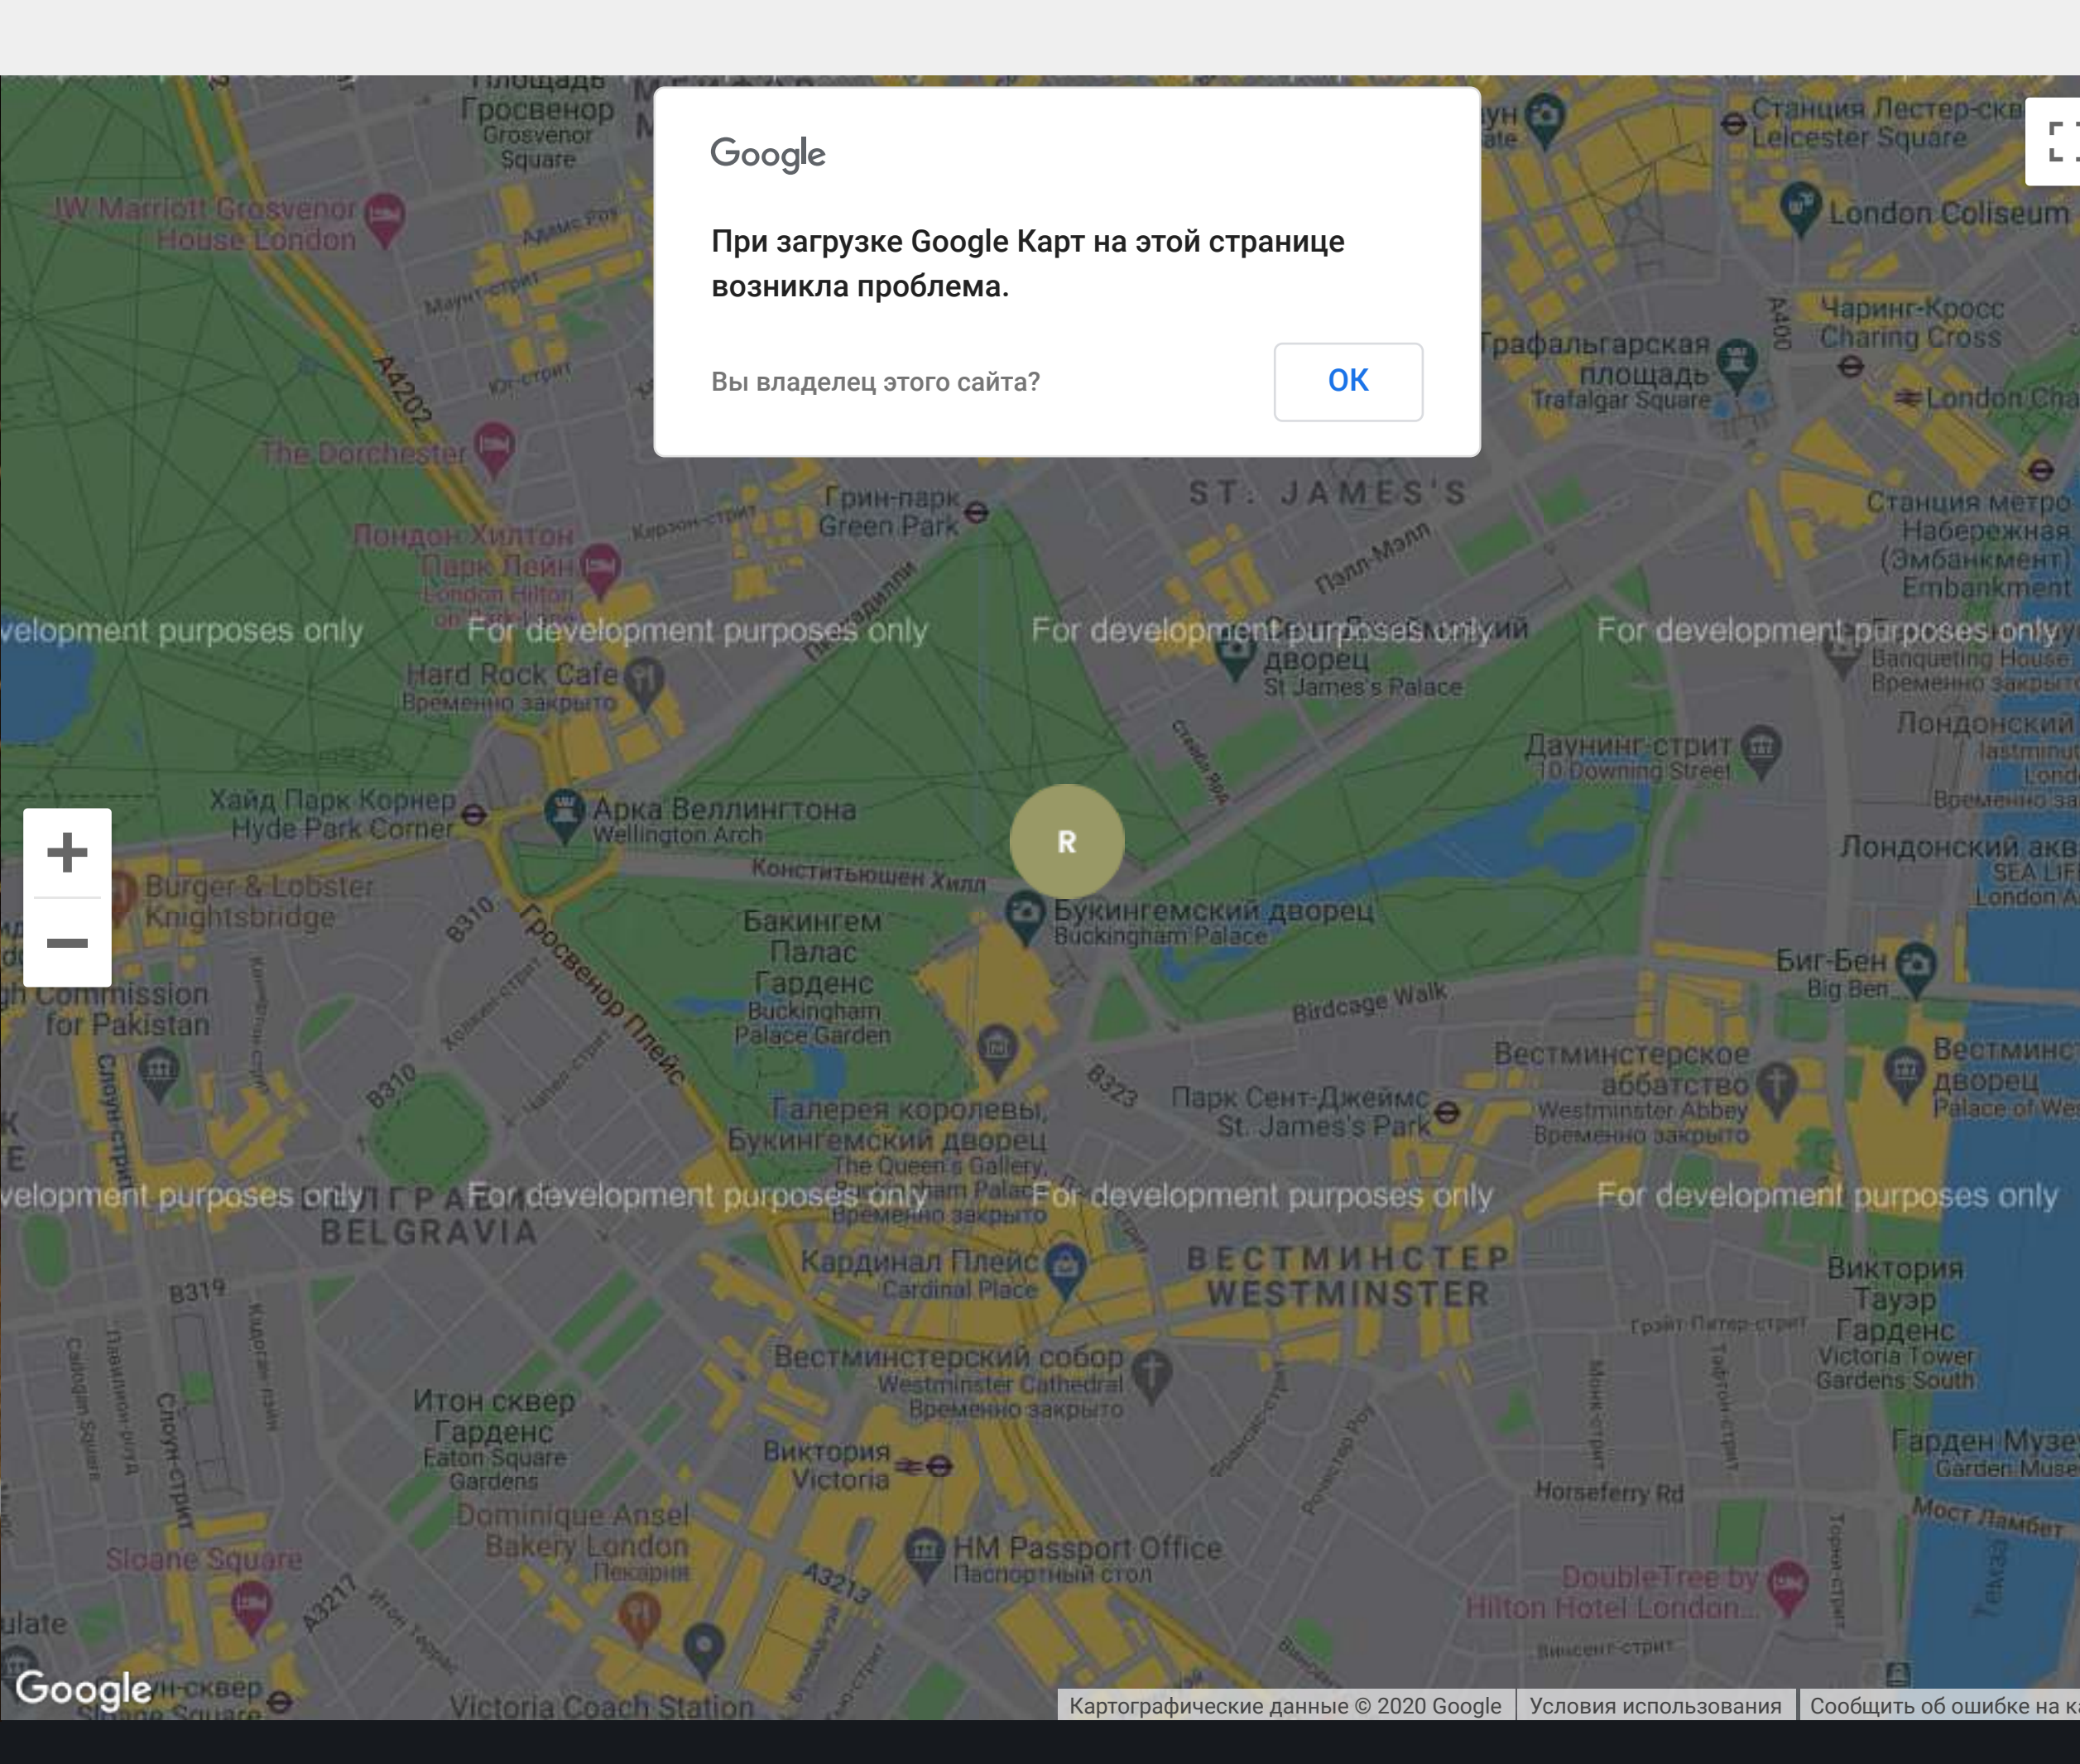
Google

При загрузке Google Карт на этой странице возникла проблема.

Вы владелец этого сайта?

OK

Площадь Гросвенор
Grosvenor Square
JW Marriott Grosvenor House London
Маунт-стрит
Юг-стрит
A4202
The Dorchester
Лондон Хилтон Парк Лейн
London Hilton on Park Lane
Керзон-стрит
Грин-парк
Green Park
Пикадилли
ST. JAMES'S
Пэлл-Мэлл
Станция Лестер-сквер
Leicester Square
London Coliseum
A400
Чаринг-Кросс
Charing Cross
Трафальгарская площадь
Trafalgar Square
London Cha
Станция метро Набережная (Эмбанкмент)
Embankment
velopment purposes only
For development purposes only
For development purposes only
For development purposes only
Hard Rock Cafe
Временно закрыто
Сент-Джеймсский дворец
St James's Palace
Banqueting House
Временно закрыто
Лондонский
Даунинг-стрит
10 Downing Street
Хайд Парк Корнер
Hyde Park Corner
Арка Веллингтона
Wellington Arch
Конститьюшен Хилл
R
Букингемский дворец
Buckingham Palace
Лондонский акв
SEA LIFE
London A
Burger & Lobster Knightsbridge
B310
Гросвенор Плейс
Бакингем Палас Гарденс
Buckingham Palace Garden
Birdcage Walk
Биг-Бен
Big Ben
h Commission for Pakistan
Слоун-стрит
B310
Галерея королевы, Букингемский дворец
The Queen's Gallery, Buckingham Palace
Временно закрыто
B323
Парк Сент-Джеймс
St. James's Park
Вестминстерское аббатство
Westminster Abbey
Временно закрыто
Вестминс дворец
Palace of We
velopment purposes only
For development purposes only
For development purposes only
For development purposes only
BELGRAVIA
Кардинал Плейс
Cardinal Place
ВЕСТМИНСТЕР
WESTMINSTER
Виктория Тауэр Гарденс
Victoria Tower Gardens South
B319
Вестминстерский собор
Westminster Cathedral
Временно закрыто
Итон сквер Гарденс
Eaton Square Gardens
Виктория
Victoria
Horseferry Rd
Гарден Музе
Garden Muse
Мост Ламбет
Dominique Ansel Bakery London
Пекарня
Sloane Square
HM Passport Office
Паспортный стол
A3213
A3217
DoubleTree by Hilton Hotel London...
ulate
Google
Слоун-сквер
Sloane Square
Victoria Coach Station
Картографические данные © 2020 Google
Условия использования
Сообщить об ошибке на к